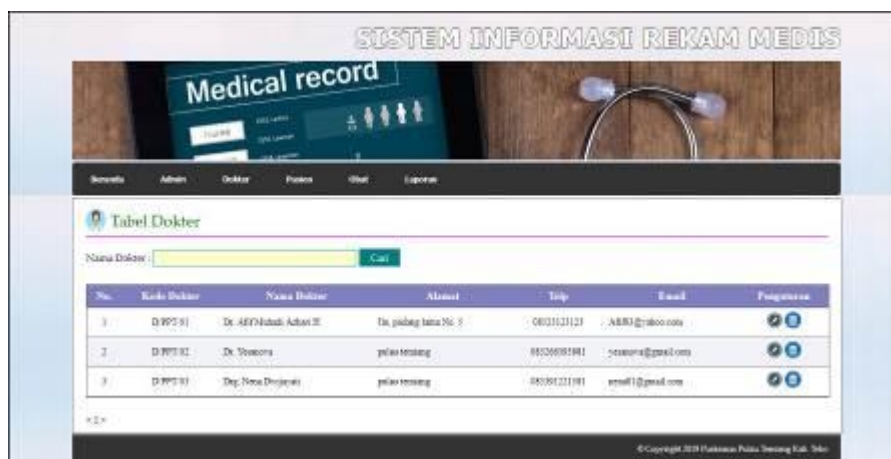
SISTEM INFORMASI REKAM MEDIS

Medical record

Beranda Admin Dokter Pasien Obat Laporan

Tabel Dokter

Nama Dokter : Cari

| No. | Kode Dokter | Nama Dokter | Alamat | Telp | Email | Pengaturan |
|---|---|---|---|---|---|---|
| 1 | DPPT 01 | Dr. Afif Muhadi Achari R | Dn. padang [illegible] No. 5 | 08123123123 | Afif83@yahoo.com | |
| 2 | DPPT 02 | Dr. Yesanova | pulau tersiang | 085266085981 | yesanova@gmail.com | |
| 3 | DPPT 03 | Drg. Nena Dwijayati | pulau tersiang | 085261221181 | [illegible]@gmail.com | |

< 1 >

© Copyright 2019 Puskesmas Pulau Tersiang Kab. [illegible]